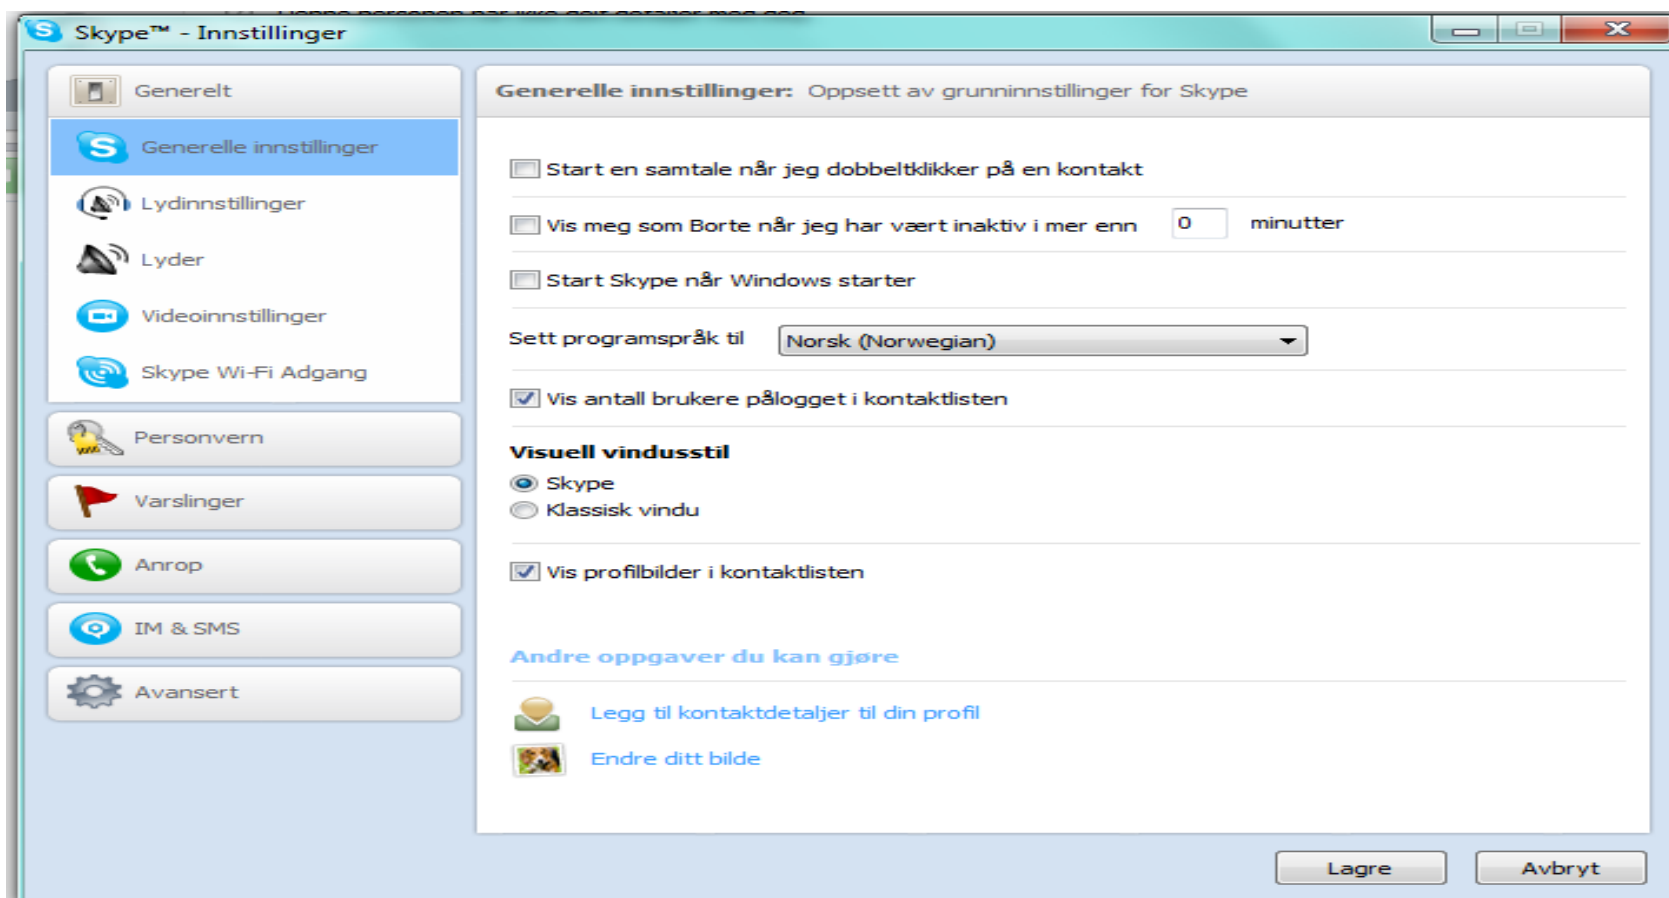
Skype™ - Innstillinger

Generelt
Generelle innstillinger
Lydinnstillinger
Lyder
Videoinnstillinger
Skype Wi-Fi Adgang
Personvern
Varslinger
Anrop
IM & SMS
Avansert

Generelle innstillinger: Oppsett av grunninnstillinger for Skype

Start en samtale når jeg dobbeltklikker på en kontakt

Vis meg som Borte når jeg har vært inaktiv i mer enn 0 minutter

Start Skype når Windows starter

Sett programspråk til Norsk (Norwegian)

Vis antall brukere pålogget i kontaktlisten

Visuell vindusstil
Skype
Klassisk vindu

Vis profilbilder i kontaktlisten

Andre oppgaver du kan gjøre

Legg til kontaktdetaljer til din profil

Endre ditt bilde

Lagre
Avbryt